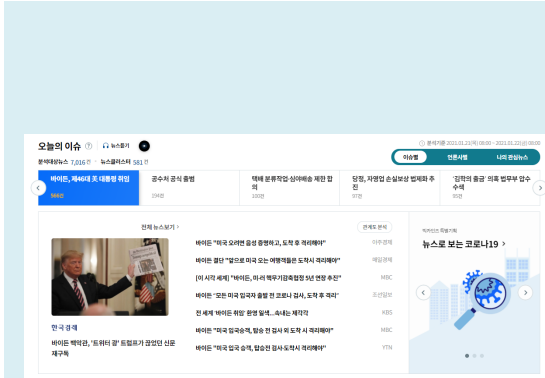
오늘의 이슈 ? 뉴스듣기

분석대상뉴스 7,016건 뉴스클러스터 581건

분석기준 2021.01.21(목) 08:00 ~ 2021.01.22(금) 08:00

이슈별 언론사별 나의 관심뉴스

바이든, 제46대 美 대통령 취임 366건

공수처 공식 출범 254건

택배 분류작업·심야배송 제한 합의 330건

당정, 자영업 손실보상 법제화 추진 97건

'김학의 출금' 의혹 법무부 압수수색 95건

전체 뉴스보기 >

관계도 분석

한국 경제

바이든 백악관, '트위터 걸' 트럼프가 끊었던 신문 재구독

바이든 "미국 오려면 음성 증명하고, 도착 후 격리해야" 아주경제

바이든 결단 "앞으로 미국 오는 여행객들은 도착시 격리해야" 매일경제

[이 시각 세계] "바이든, 미-러 핵무기감축협정 5년 연장 추진" MBC

바이든 "모든 미국 입국자 출발 전 코로나 검사, 도착 후 격리" 조선일보

전 세계 '바이든 취임' 환영 일색...속내는 제각각 KBS

바이든 "미국 입국승객, 탑승 전 검사 외 도착 시 격리해야" MBC

바이든 "미국 입국승객, 탑승전 검사·도착시 격리해야" YTN

빅카인즈 뉴스 빅데이터

뉴스로 보는 코로나19 >